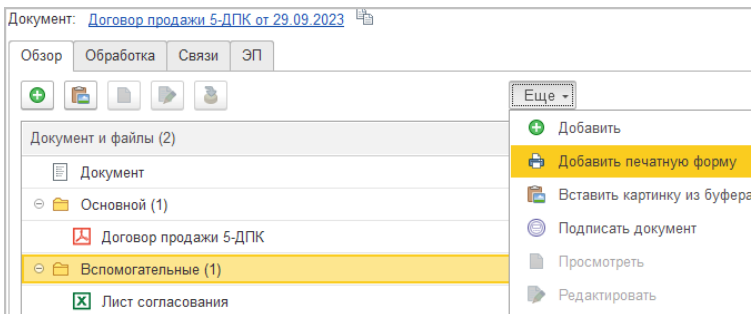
Документ: Договор продажи 5-ДПК от 29.09.2023

Обзор | Обработка | Связи | ЭП

Еще

Документ и файлы (2)

Документ

Основной (1)

Договор продажи 5-ДПК

Вспомогательные (1)

Лист согласования

Добавить

Добавить печатную форму

Вставить картинку из буфера

Подписать документ

Просмотреть

Редактировать